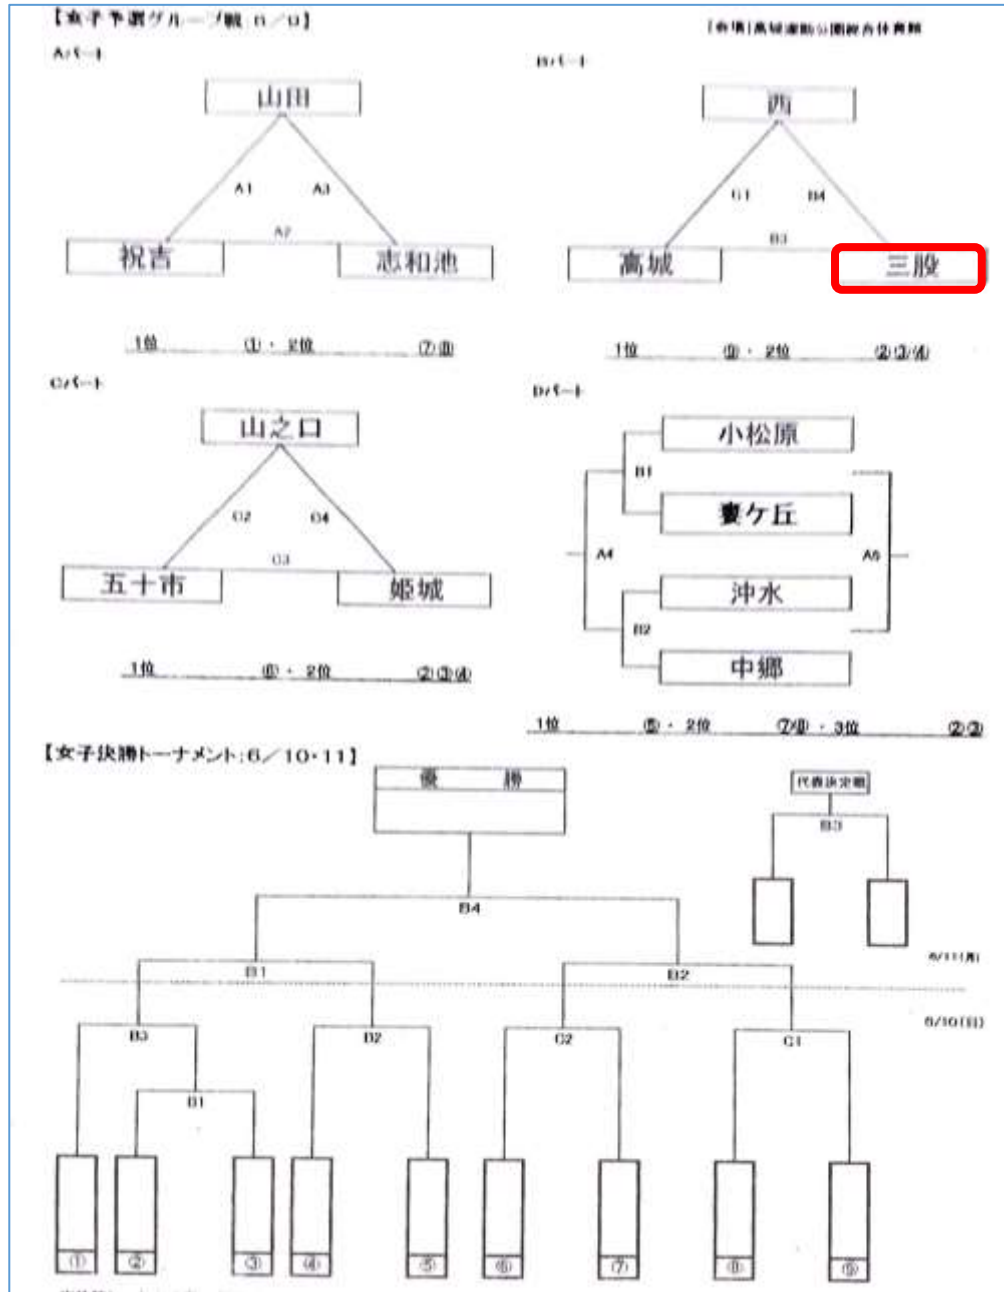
【女子予選グループ戦 6／9】

【会場】高城運動公園総合体育館

Aパート

山田

A1 A3

A2

祝吉 志和池

1位 ①・2位 ⑦⑧

Bパート

西

C1 B4

B3

高城 三股

1位 ⑨・2位 ②③④

Cパート

山之口

C2 C4

C3

五十市 姫城

1位 ⑥・2位 ②③④

Dパート

小松原

B1

妻ケ丘

A4 A5

沖水

B2

中郷

1位 ⑤・2位 ⑦⑧・3位 ②③

【女子決勝トーナメント：6／10・11】

優 勝

B4

代表決定戦

B3

6/11(月)

B1 B2

6/10(日)

B3 B2 C2 C1

B1

① ② ③ ④ ⑤ ⑥ ⑦ ⑧ ⑨